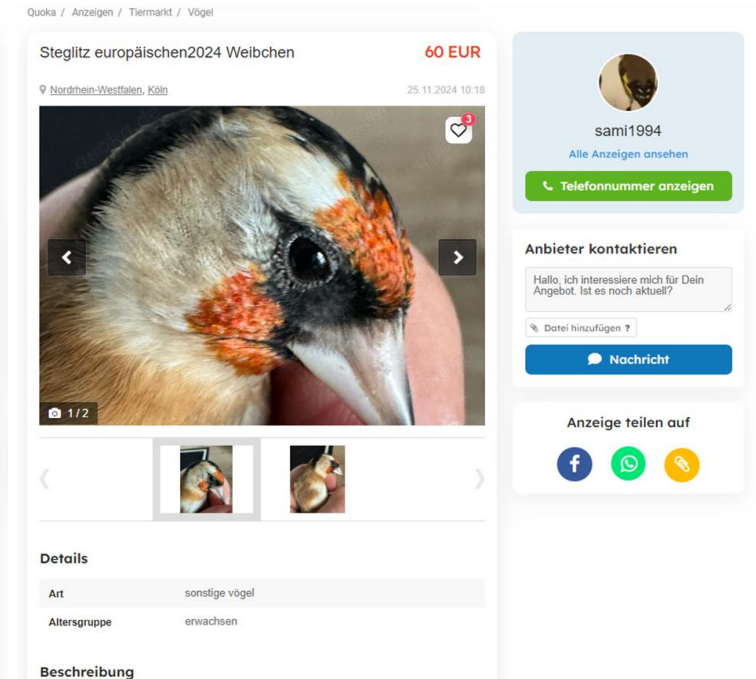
Quoka / Anzeigen / Tiermarkt / Vögel

Steglitz europäischen2024 Weibchen

60 EUR

Nordrhein-Westfalen, Köln

25.11.2024 10:18

3

1 / 2

Details

| Art | sonstige vögel |
|---|---|
| Altersgruppe | erwachsen |

Beschreibung

sami1994

Alle Anzeigen ansehen

Telefonnummer anzeigen

Anbieter kontaktieren

Hallo, ich interessiere mich für Dein Angebot. Ist es noch aktuell?

Datei hinzufügen ?

Nachricht

Anzeige teilen auf